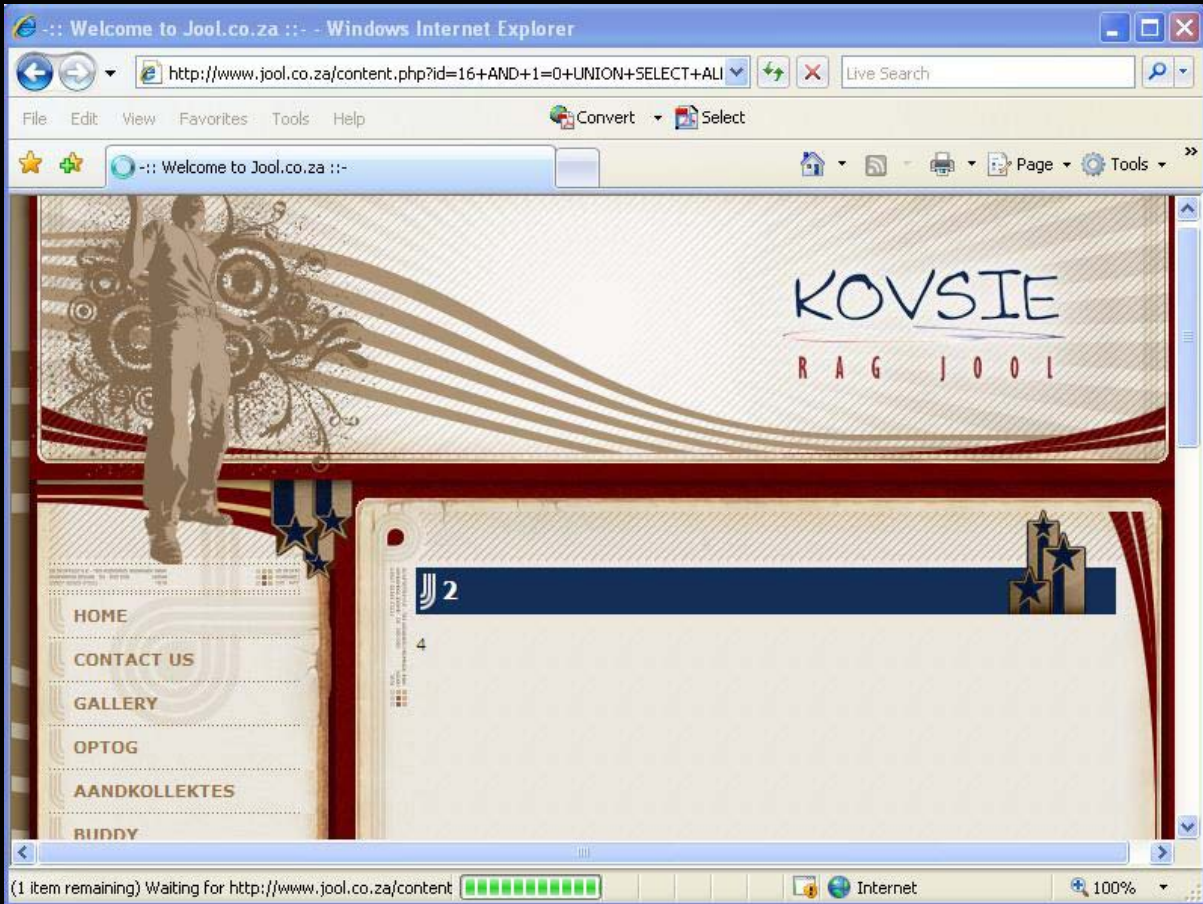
-:: Welcome to Jool.co.za ::- - Windows Internet Explorer

http://www.jool.co.za/content.php?id=16+AND+1=0+UNION+SELECT+ALI

Live Search

File Edit View Favorites Tools Help

Convert Select

-:: Welcome to Jool.co.za ::-

Page Tools

KOVSIE
RAG JOOL

HOME
CONTACT US
GALLERY
OPTOG
AANDKOLLEKTES
BUDDY

2

4

(1 item remaining) Waiting for http://www.jool.co.za/content

Internet

100%